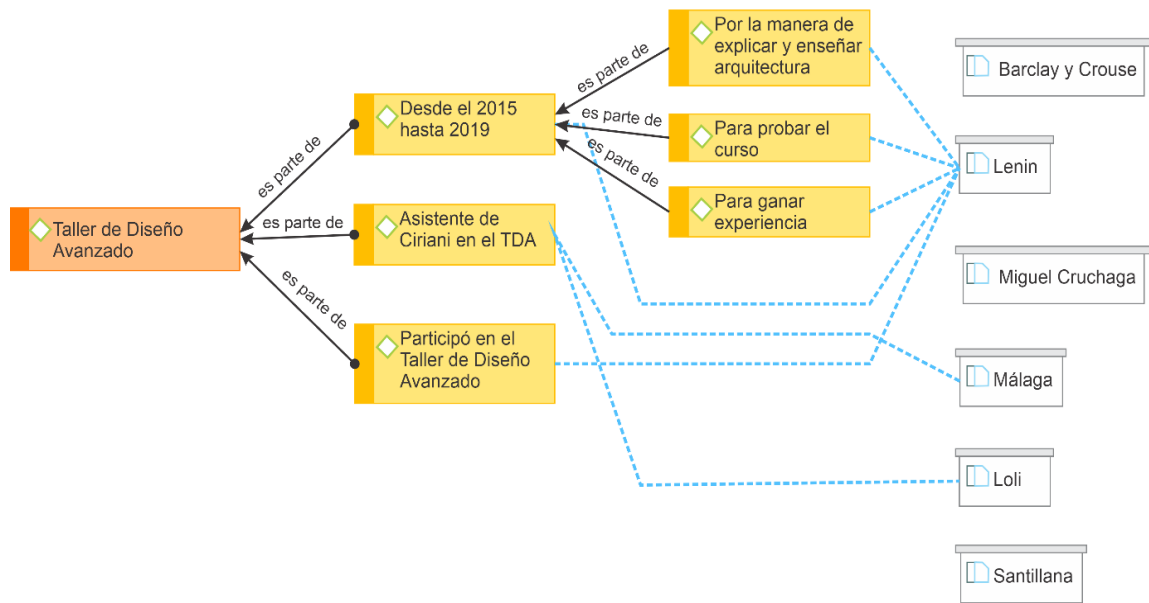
Taller de Diseño Avanzado

es parte de

Desde el 2015 hasta 2019

es parte de

Asistente de Ciriani en el TDA

es parte de

Participó en el Taller de Diseño Avanzado

es parte de

Por la manera de explicar y enseñar arquitectura

es parte de

Para probar el curso

es parte de

Para ganar experiencia

Barclay y Crouse

Lenin

Miguel Cruchaga

Málaga

Loli

Santillana